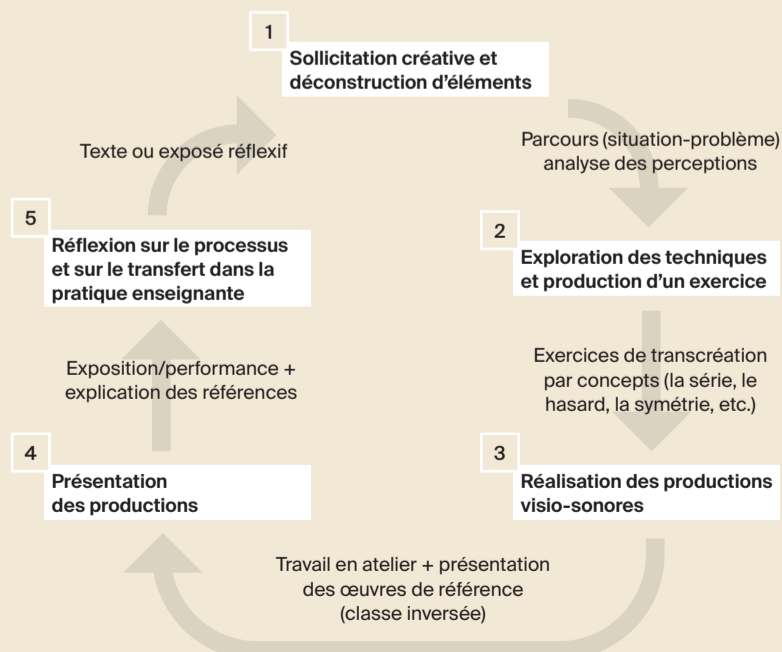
1
Sollicitation créative et déconstruction d'éléments

Parcours (situation-problème) analyse des perceptions

2
Exploration des techniques et production d'un exercice

Exercices de transcréation par concepts (la série, le hasard, la symétrie, etc.)

3
Réalisation des productions visio-sonores

Travail en atelier + présentation des œuvres de référence (classe inversée)

4
Présentation des productions

Exposition/performance + explication des références

5
Réflexion sur le processus et sur le transfert dans la pratique enseignante

Texte ou exposé réflexif